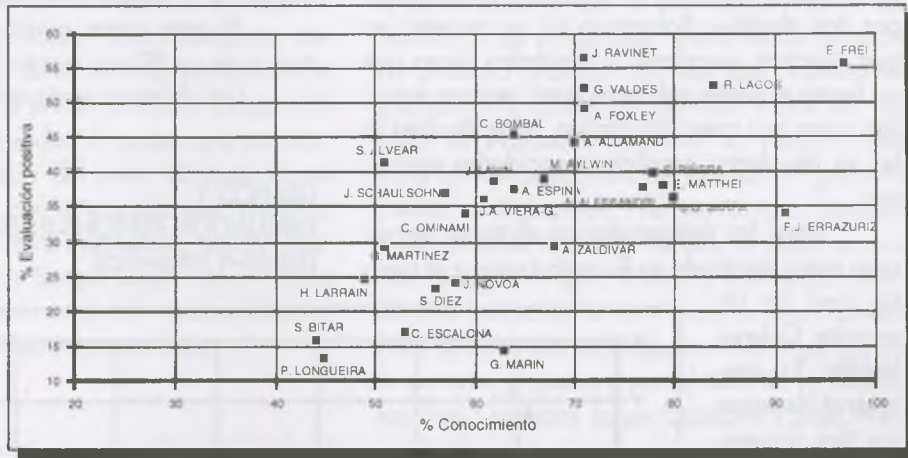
% Evaluación positiva

60
55
50
45
40
35
30
25
20
15
10

20 30 40 50 60 70 80 90 100

% Conocimiento

J. RAVINET
E. FREI
G. VALDES
R. LAGOS
A. FOXLEY
C. BOMBAL
A. ALLAMAND
S. ALVEAR
M. AYLWIN
J. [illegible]
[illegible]
A. ESPINA
J. SCHAULSOHN
E. MATTHEI
A. ALESSANDRI
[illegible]
J.A. VIERA-G.
F.J. ERRAZURIZ
C. OMINAMI
A. ZALDIVAR
G. MARTINEZ
H. LARRAIN
J. NOVOA
S. DIEZ
S. BITAR
C. ESCALONA
P. LONGUEIRA
G. MARIN